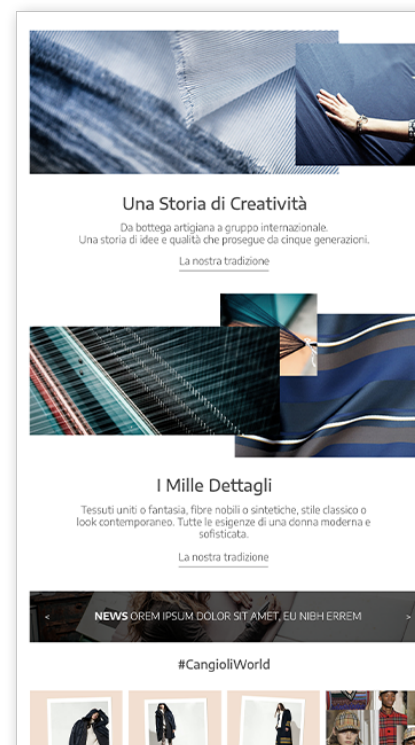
Una Storia di Creatività

Da bottega artigiana a gruppo internazionale. Una storia di idee e qualità che prosegue da cinque generazioni.

La nostra tradizione

I Mille Dettagli

Tessuti uniti o fantasia, fibre nobili o sintetiche, stile classico o look contemporaneo. Tutte le esigenze di una donna moderna e sofisticata.

La nostra tradizione

<

NEWS OREM IPSUM DOLOR SIT AMET, EU NIBH ERREM

>

#CangioliWorld